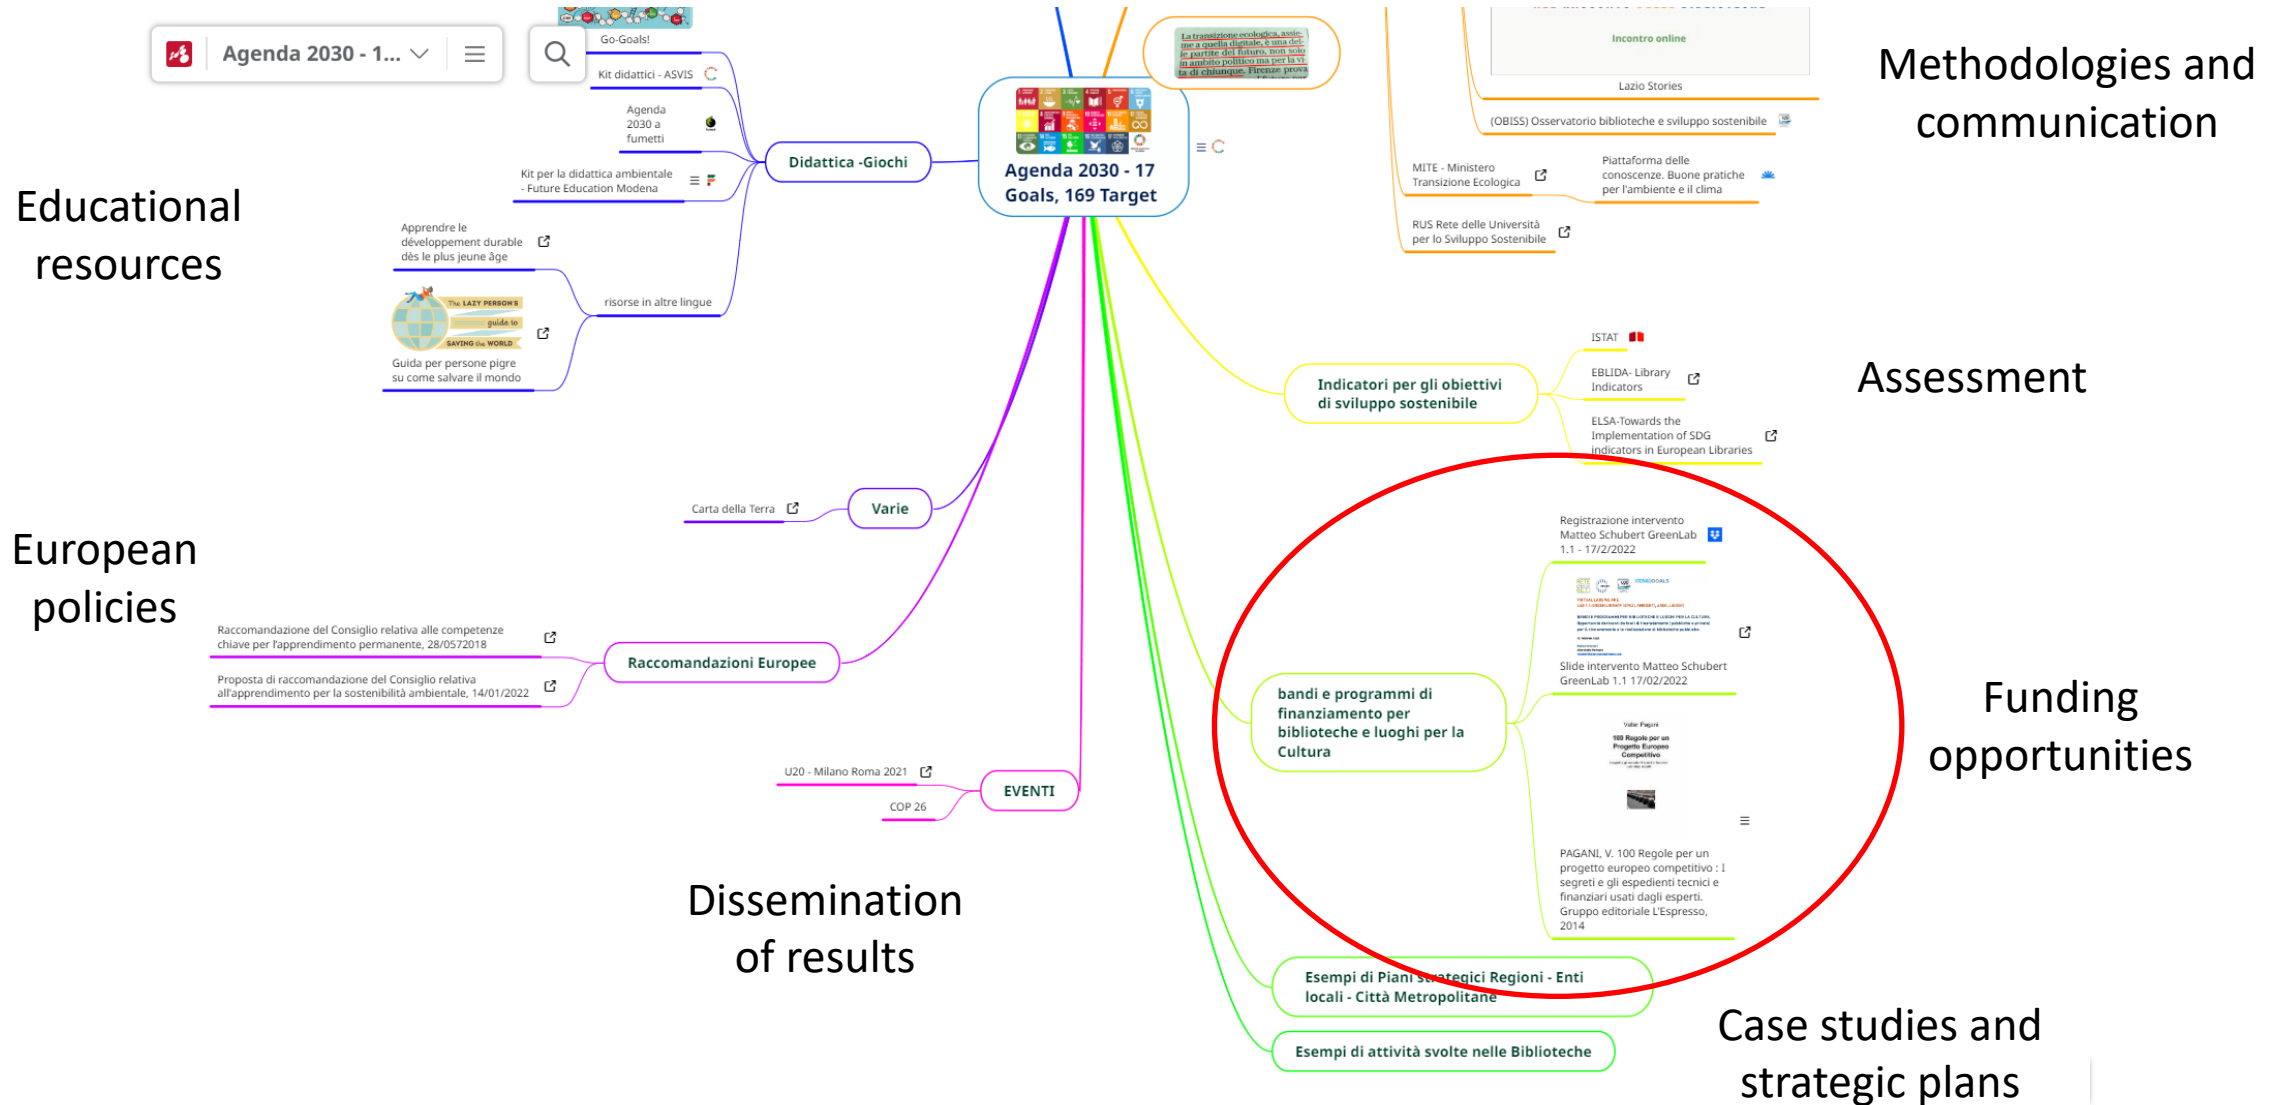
Agenda 2030 - 1...

Go-Goals!

Kit didattici - ASVIS

Agenda 2030 a fumetti

Kit per la didattica ambientale - Future Education Modena

Didattica -Giochi

Agenda 2030 - 17 Goals, 169 Target

La transizione ecologica, assieme a quella digitale, è una delle partite del futuro, non solo in ambito politico ma per la vita di chiunque. Firenze prova

Incontro online

Lazio Stories

(OBISS) Osservatorio biblioteche e sviluppo sostenibile

MITE - Ministero Transizione Ecologica

Piattaforma delle conoscenze. Buone pratiche per l'ambiente e il clima

RUS Rete delle Università per lo Sviluppo Sostenibile

Methodologies and communication

Educational resources

Apprendre le développement durable dès le plus jeune âge

risorse in altre lingue

The LAZY PERSON'S guide to SAVING the WORLD

Guida per persone pigre su come salvare il mondo

ISTAT

EBLIDA- Library Indicators

Indicatori per gli obiettivi di sviluppo sostenibile

ELSA-Towards the Implementation of SDG Indicators in European Libraries

Assessment

Carta della Terra

Varie

European policies

Registrazione intervento Matteo Schubert GreenLab 1.1 - 17/2/2022

Slide intervento Matteo Schubert GreenLab 1.1 17/02/2022

bandi e programmi di finanziamento per biblioteche e luoghi per la Cultura

Raccomandazione del Consiglio relativa alle competenze chiave per l'apprendimento permanente, 28/0572018

Raccomandazioni Europee

Proposta di raccomandazione del Consiglio relativa all'apprendimento per la sostenibilità ambientale, 14/01/2022

Funding opportunities

Valter Pagani

100 Regole per un Progetto Europeo Competitivo

U20 - Milano Roma 2021

EVENTI

COP 26

PAGANI, V. 100 Regole per un progetto europeo competitivo : I segreti e gli espedienti tecnici e finanziari usati dagli esperti. Gruppo editoriale L'Espresso, 2014

Dissemination of results

Esempi di Piani strategici Regioni - Enti locali - Città Metropolitane

Esempi di attività svolte nelle Biblioteche

Case studies and strategic plans